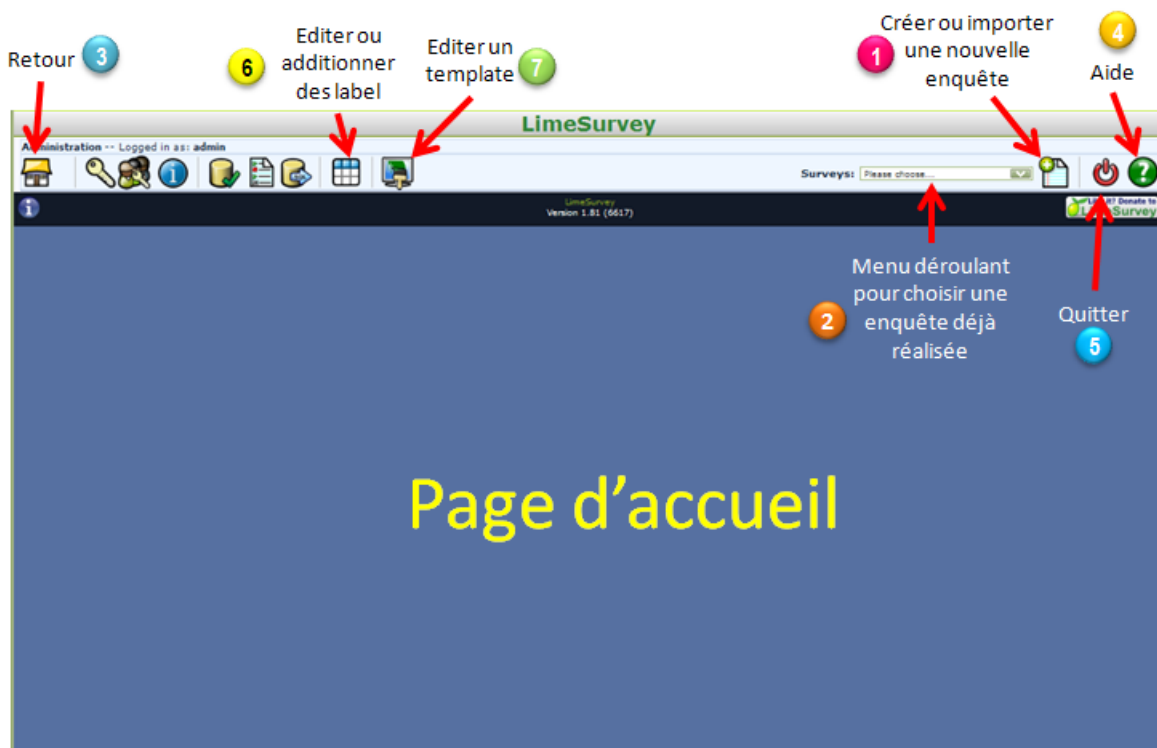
Retour 3

6 Editer ou additionner des label

Editer un template 7

Créer ou importer une nouvelle enquête 1

4 Aide

LimeSurvey

Administration -- Logged in as: admin

Surveys: Please choose...

LimeSurvey
Version 1.81 (6617)

L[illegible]R? Donate to LimeSurvey

Menu déroulant pour choisir une enquête déjà réalisée 2

Quitter 5

Page d'accueil